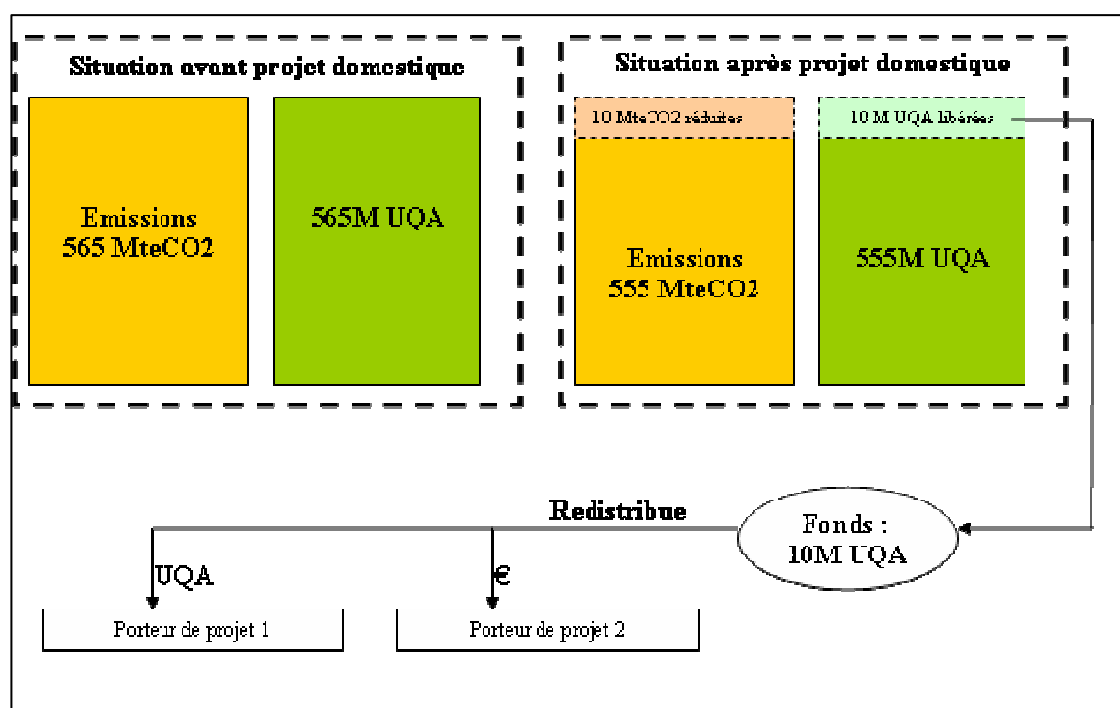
Situation avant projet domestique

Emissions 565 MteCO2

565M UQA

Situation après projet domestique

10 MteCO2 réduites

10 M UQA libérées

Emissions 555 MteCO2

555M UQA

Redistribue

Fonds : 10M UQA

UQA

€

Porteur de projet 1

Porteur de projet 2